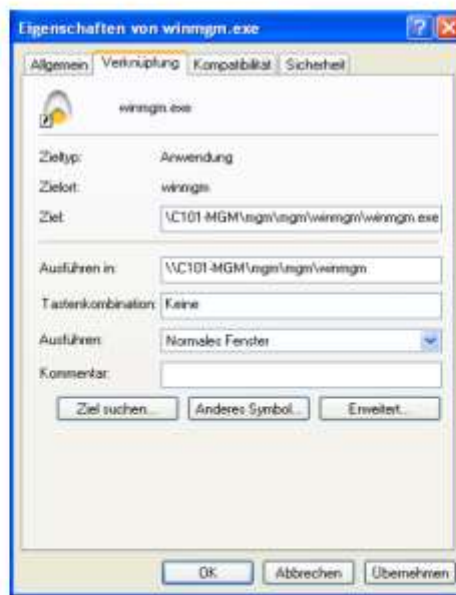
Eigenschaften von winmgm.exe

Allgemein | Verknüpfung | Kompatibilität | Sicherheit

winmgm.exe

Zieltyp: Anwendung

Zielort: winmgm

Ziel: \\C101-MGM\mgm\mgm\winmgm\winmgm.exe

Ausführen in: \\C101-MGM\mgm\mgm\winmgm

Tastenkombination: Keine

Ausführen: Normales Fenster

Kommentar:

Ziel suchen... | Anderes Symbol... | Erweitert...

OK | Abbrechen | Übernehmen